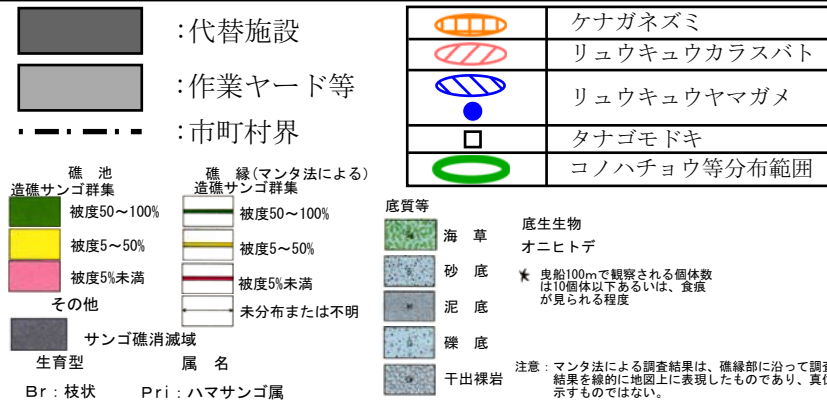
:代替施設

:作業ヤード等

:市町村界

| | |
|---|---|
| | ケナガネズミ |
| | リュウキュウカラスバト |
| | リュウキュウヤマガメ |
| | タナゴモドキ |
| | コノハチョウ等分布範囲 |

礁池
造礁サンゴ群集
被度50～100%
被度5～50%
被度5%未満
その他
サンゴ礁消滅域

礁縁(マンタ法による)
造礁サンゴ群集
被度50～100%
被度5～50%
被度5%未満
未分布または不明

底質等
海草
砂底
泥底
礫底
干出裸岩

底生生物
オニヒトデ
鬼船100mで観察される個体数は10個体以下あるいは、食痕が見られる程度

注意：マンタ法による調査結果は、礁縁部に沿って調査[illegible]結果を線的に地図上に表現したものであり、真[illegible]示すものではない。

生育型
Br：枝状

属名
Pri：ハマサンゴ属